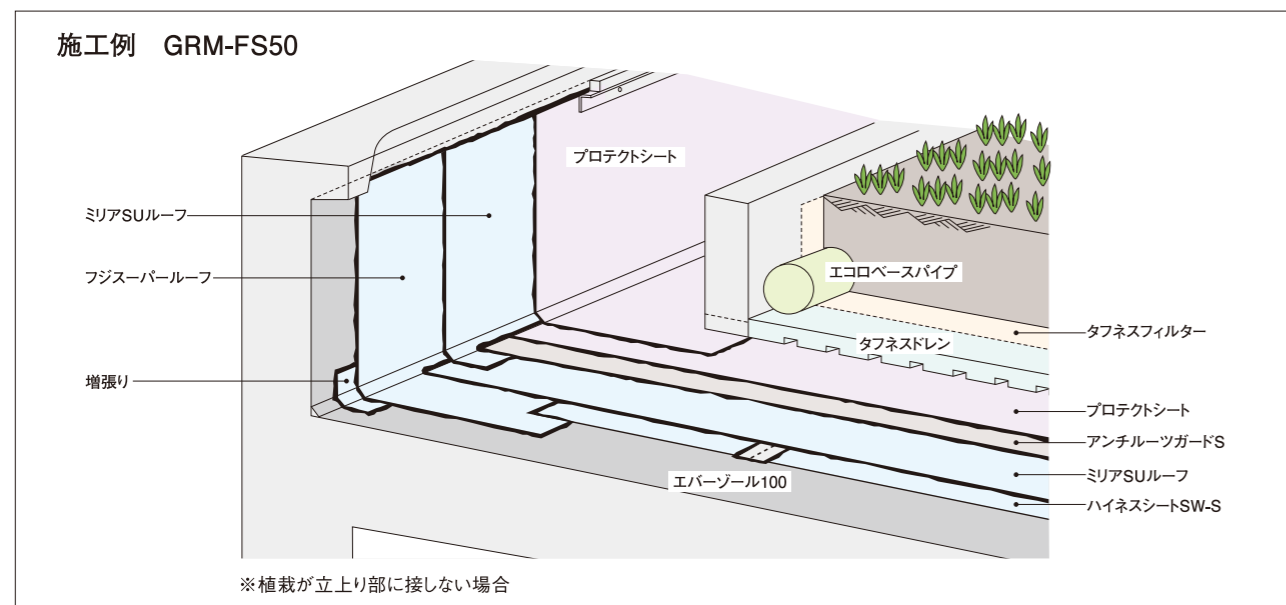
施工例　GRM-FS50

プロテクトシート

ミリアSUルーフ

フジスーパールーフ

エコロベースパイプ

タフネスフィルター

タフネスドレン

増張り

プロテクトシート

アンチルーツガードS

ミリアSUルーフ

エバーゾール100

ハイネスシートSW-S

※植栽が立上り部に接しない場合